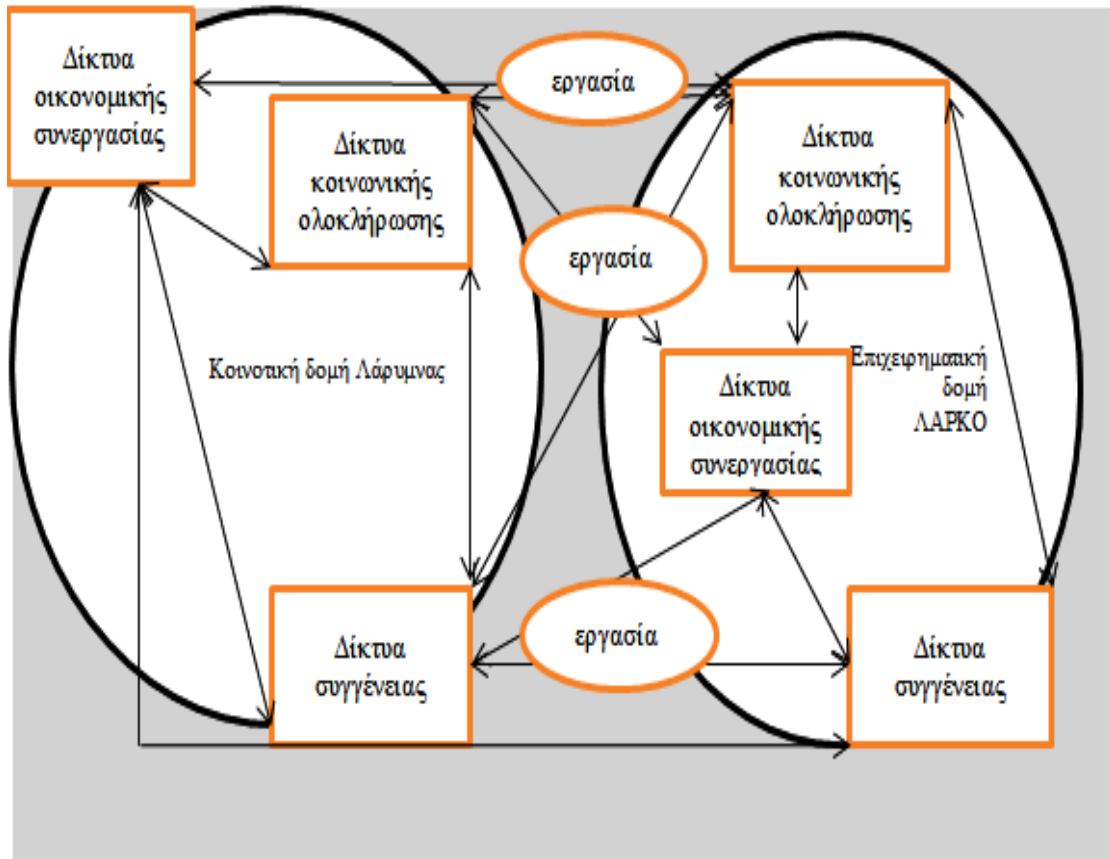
Δίκτυα οικονομικής συνεργασίας

εργασία

Δίκτυα κοινωνικής ολοκλήρωσης

Δίκτυα κοινωνικής ολοκλήρωσης

εργασία

Κοινοτική δομή Λάρυμνας

Επιχειρηματική δομή ΛΑΡΚΟ

Δίκτυα οικονομικής συνεργασίας

εργασία

Δίκτυα συγγένειας

Δίκτυα συγγένειας